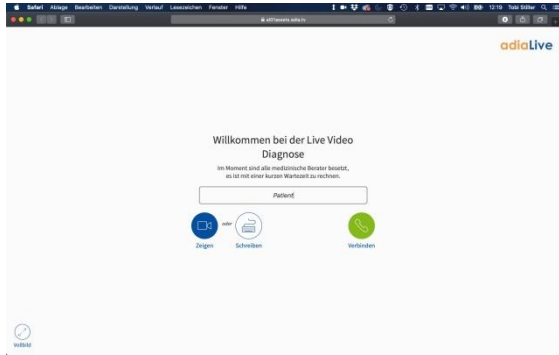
Safari Ablage Bearbeiten Darstellung Verlauf Lesezeichen Fenster Hilfe

12:19 Tobi Stiller

a07/assets.adia.tv

adiaLive

Willkommen bei der Live Video Diagnose

Im Moment sind alle medizinische Berater besetzt, es ist mit einer kurzen Wartezeit zu rechnen.

Patient

Zeigen

oder

Schreiben

Verbinden

Vollbild